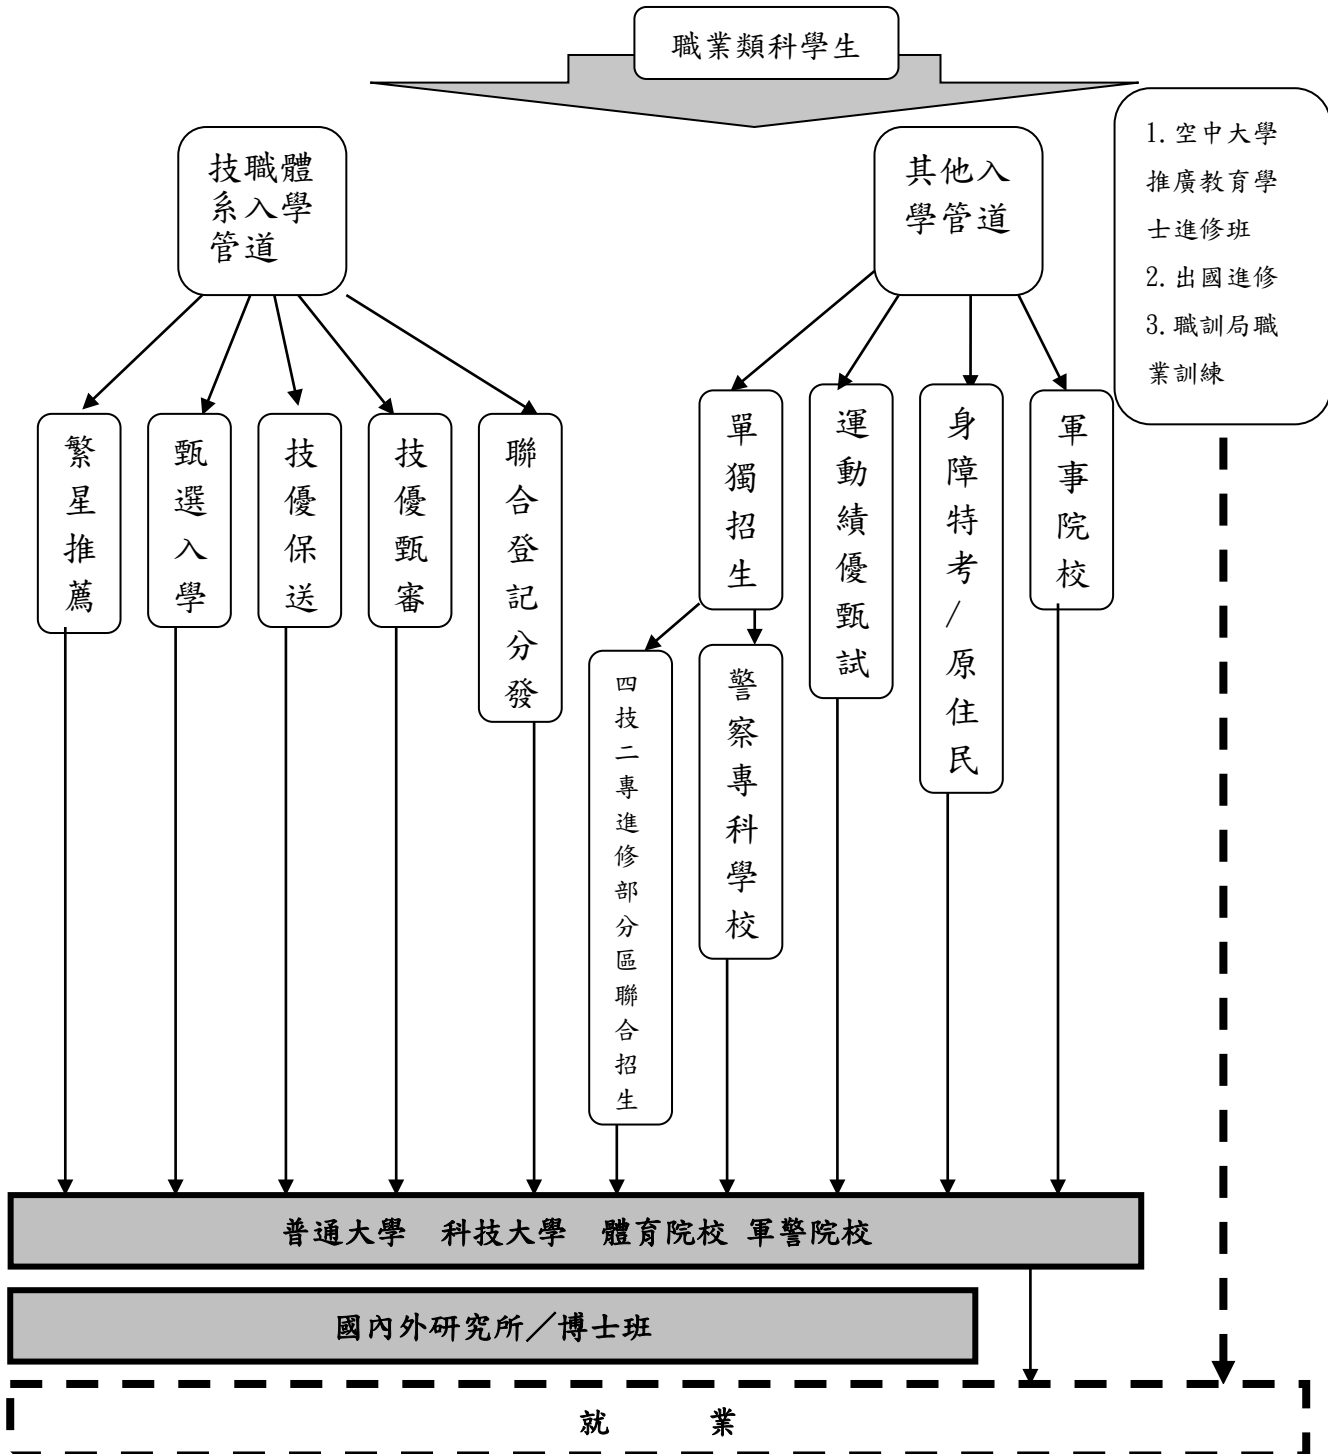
職業類科學生

技職體系入學管道

其他入學管道

1. 空中大學推廣教育學士進修班
2. 出國進修
3. 職訓局職業訓練

繁星推薦

甄選入學

技優保送

技優甄審

聯合登記分發

單獨招生

運動績優甄試

身障特考／原住民

軍事院校

四技二專進修部分區聯合招生

警察專科學校

普通大學　科技大學　體育院校 軍警院校

國內外研究所／博士班

就　業